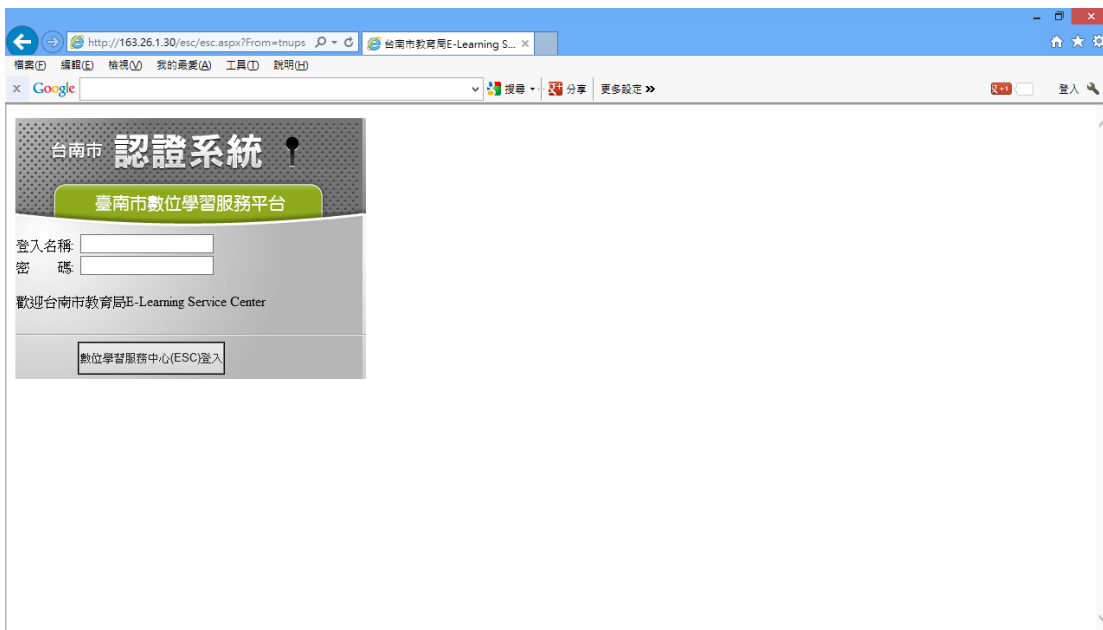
http://163.26.1.30/esc/esc.aspx?From=tnups
台南市教育局E-Learning S... ×

檔案(F) 編輯(E) 檢視(V) 我的最愛(A) 工具(T) 說明(H)

× Google
搜尋 · 分享 更多設定 »
+1
登入

台南市 認證系統

臺南市數位學習服務平台

登入名稱:
密 碼:

歡迎台南市教育局E-Learning Service Center

數位學習服務中心(ESC)登入